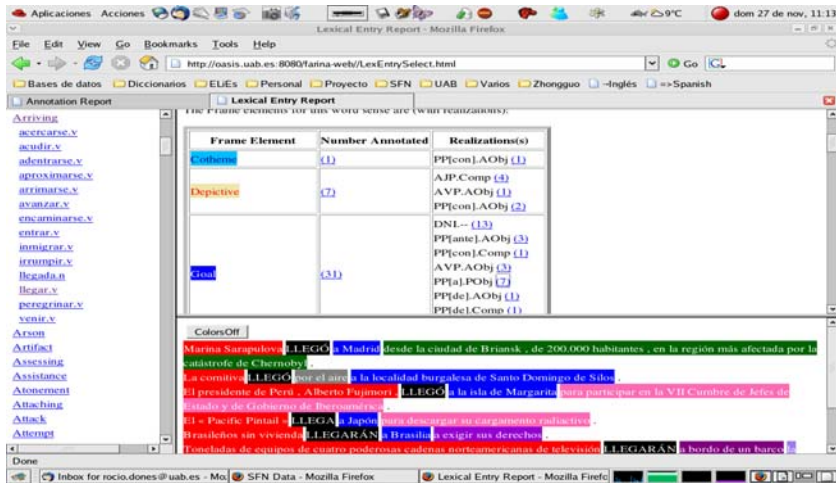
Aplicaciones Acciones 9°C dom 27 de nov, 11:13

Lexical Entry Report - Mozilla Firefox

File Edit View Go Bookmarks Tools Help

http://oasis.uab.es:8080/farina-web//LexEntrySelect.html Go

Bases de datos Diccionarios ELiEs Personal Proyecto SFN UAB Varios Zhongguo -Inglés =>Spanish

Annotation Report

Lexical Entry Report

Arriving
acercarse.v
acudir.v
adentrarse.v
aproximarse.v
arrimarse.v
avanzar.v
encaminarse.v
entrar.v
inmigrar.v
irrumpir.v
llegada.n
llegar.v
peregrinar.v
venir.v
Arson
Artifact
Assessing
Assistance
Atonement
Attaching
Attack
Attempt

The Frame elements for this word sense are (with realizations):

| Frame Element | Number Annotated | Realizations(s) |
|---|---|---|
| Cotheme | (1) | PP[con].AObj (1) |
| Depictive | (7) | AJP.Comp (4)<br>AVP.AObj (1)<br>PP[con].AObj (2) |
| Goal | (31) | DNI.-- (13)<br>PP[ante].AObj (3)<br>PP[con].Comp (1)<br>AVP.AObj (3)<br>PP[a].PObj (7)<br>PP[de].AObj (1)<br>PP[de].Comp (1) |

ColorsOff

Marina Sarapulova LLEGÓ a Madrid desde la ciudad de Briansk , de 200.000 habitantes , en la región más afectada por la catástrofe de Chernobyl .

La comitiva LLEGÓ por el aire a la localidad burgalesa de Santo Domingo de Silos .

El presidente de Perú , Alberto Fujimori , LLEGÓ a la isla de Margarita para participar en la VII Cumbre de Jefes de Estado y de Gobierno de Iberoamérica .

El « Pacific Pintail » LLEGA a Japón para descargar su cargamento radiactivo .

Brasileños sin vivienda LLEGARÁN a Brasilia a exigir sus derechos .

Toneladas de equipos de cuatro poderosas cadenas norteamericanas de televisión LLEGARÁN a bordo de un barco

Done

Inbox for rocio.dones@uab.es - Mo SFN Data - Mozilla Firefox Lexical Entry Report - Mozilla Firefo